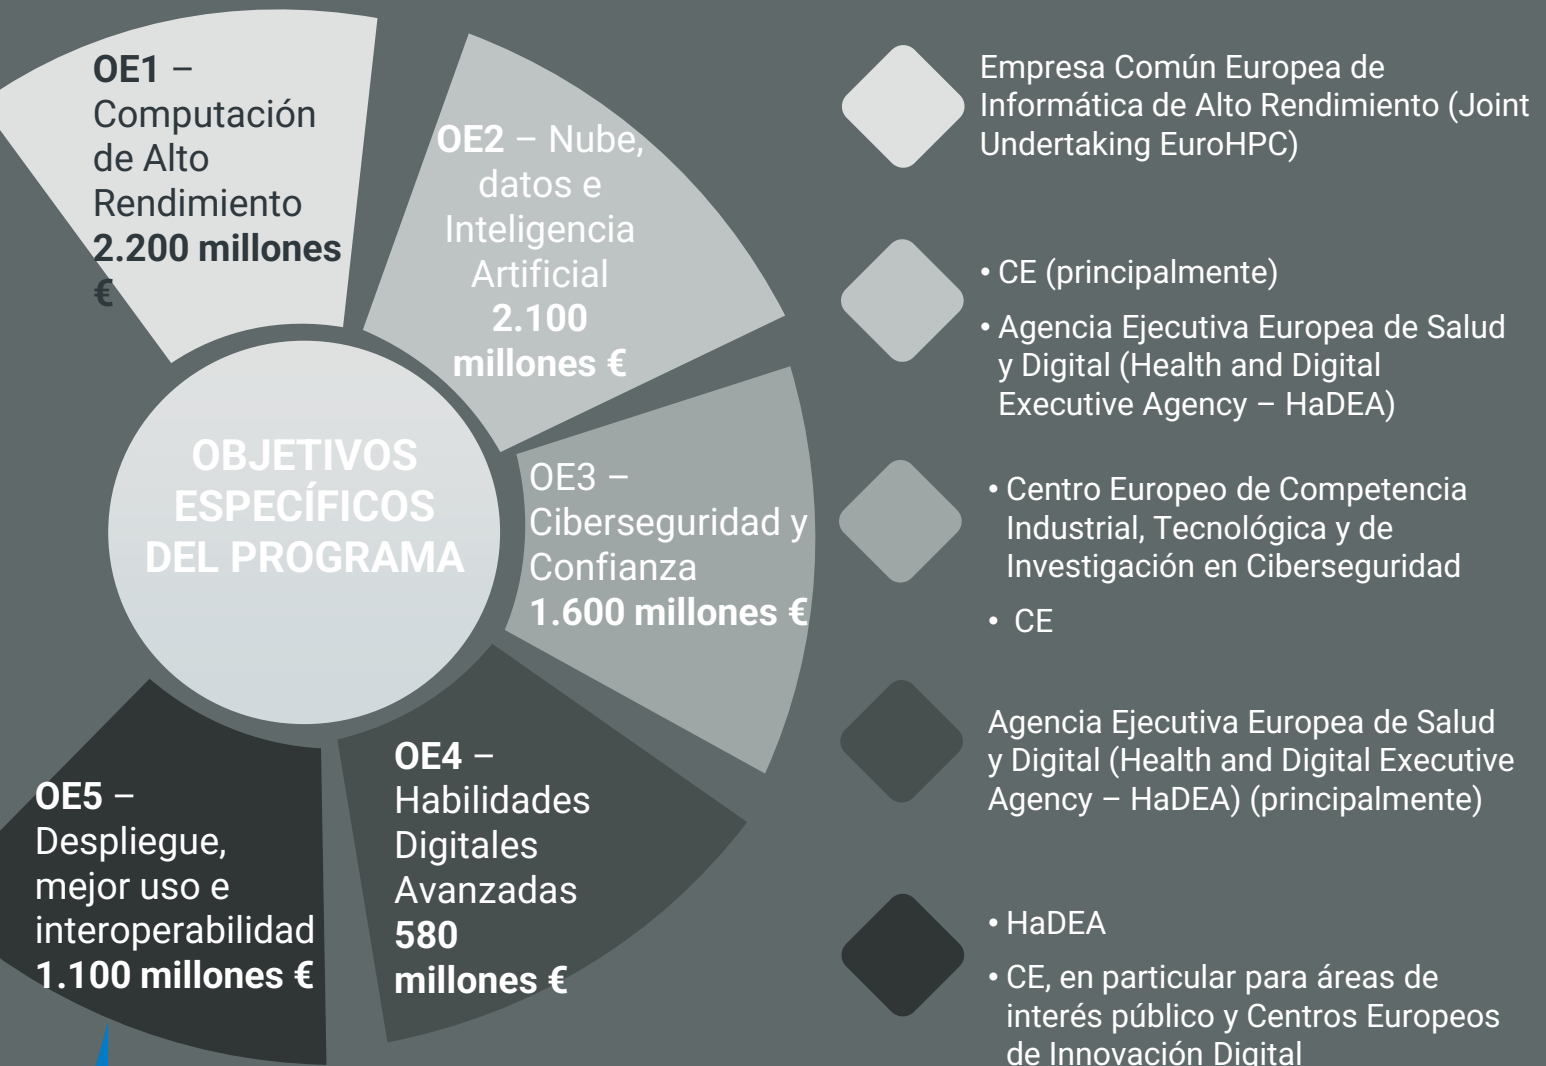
OBJETIVOS ESPECÍFICOS DEL PROGRAMA

**OE1** – Computación de Alto Rendimiento **2.200 millones €**

**OE2** – Nube, datos e Inteligencia Artificial **2.100 millones €**

OE3 – Ciberseguridad y Confianza **1.600 millones €**

**OE4** – Habilidades Digitales Avanzadas **580 millones €**

**OE5** – Despliegue, mejor uso e interoperabilidad **1.100 millones €**

Empresa Común Europea de Informática de Alto Rendimiento (Joint Undertaking EuroHPC)

• CE (principalmente)
• Agencia Ejecutiva Europea de Salud y Digital (Health and Digital Executive Agency – HaDEA)

• Centro Europeo de Competencia Industrial, Tecnológica y de Investigación en Ciberseguridad
• CE

Agencia Ejecutiva Europea de Salud y Digital (Health and Digital Executive Agency – HaDEA) (principalmente)

• HaDEA
• CE, en particular para áreas de interés público y Centros Europeos de Innovación Digital